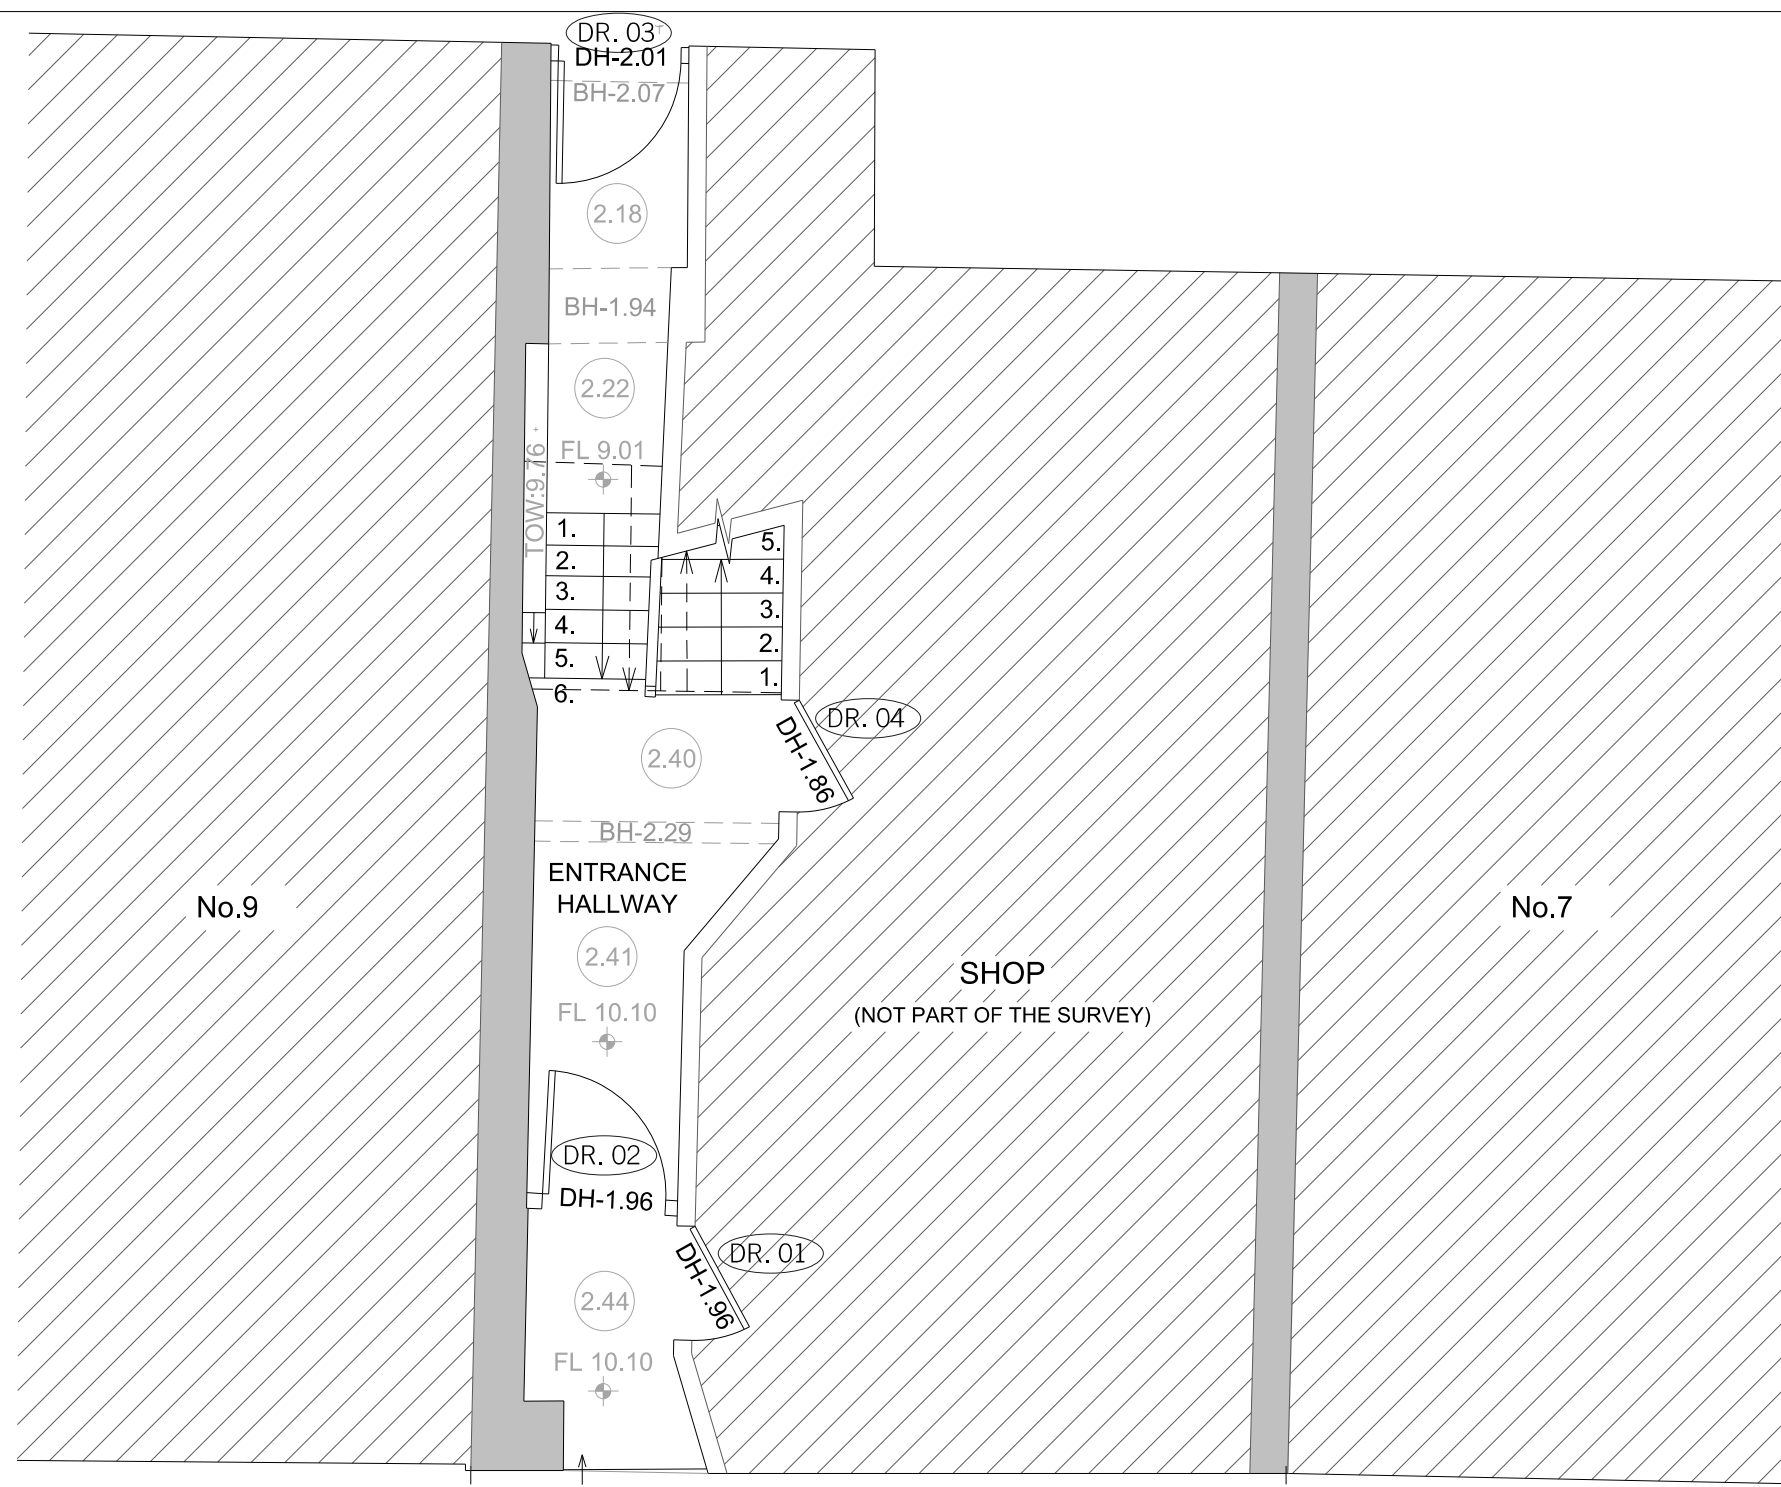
DR. 03
DH-2.01
BH-2.07
2.18
BH-1.94
2.22
FL 9.01
TOW:9.76
1.
2.
3.
4.
5.
6.
5.
4.
3.
2.
1.
DR. 04
DH-1.86
2.40
BH-2.29
ENTRANCE HALLWAY
No.9
No.7
2.41
SHOP
(NOT PART OF THE SURVEY)
FL 10.10
DR. 02
DH-1.96
DR. 01
DH-1.96
2.44
FL 10.10